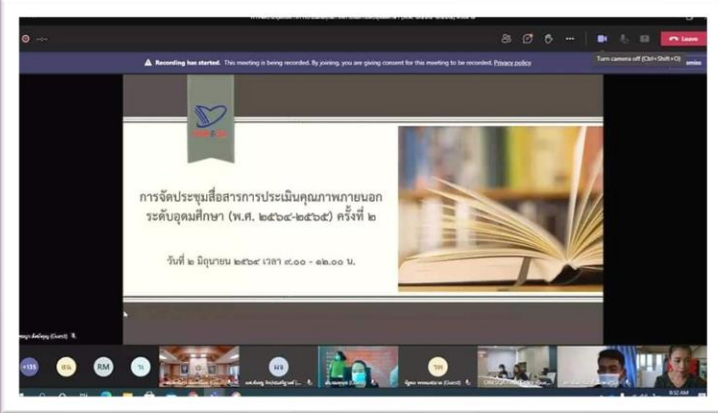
Leave

Turn camera off (Ctrl+Shift+O)

Recording has started. This meeting is being recorded. By joining, you are giving consent for this meeting to be recorded. Privacy policy

การจัดประชุมสื่อสารการประเมินคุณภาพภายนอก ระดับอุดมศึกษา (พ.ศ. ๒๕๖๔-๒๕๖๕) ครั้งที่ ๒

วันที่ ๒ มิถุนายน ๒๕๖๔ เวลา ๙.๐๐ - ๑๒.๐๐ น.

+135

RM

มจ

ทร

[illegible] (Guest)